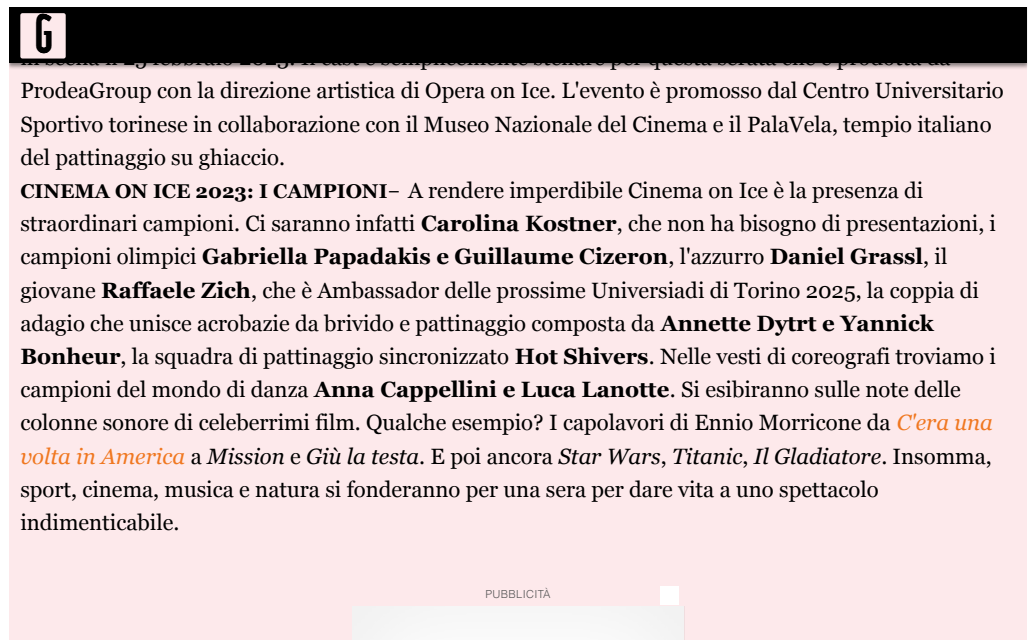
G

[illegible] ProdeaGroup con la direzione artistica di Opera on Ice. L'evento è promosso dal Centro Universitario Sportivo torinese in collaborazione con il Museo Nazionale del Cinema e il PalaVela, tempio italiano del pattinaggio su ghiaccio.

**CINEMA ON ICE 2023: I CAMPIONI**– A rendere imperdibile Cinema on Ice è la presenza di straordinari campioni. Ci saranno infatti **Carolina Kostner**, che non ha bisogno di presentazioni, i campioni olimpici **Gabriella Papadakis e Guillaume Cizeron**, l'azzurro **Daniel Grassl**, il giovane **Raffaele Zich**, che è Ambassador delle prossime Universiadi di Torino 2025, la coppia di adagio che unisce acrobazie da brivido e pattinaggio composta da **Annette Dytrt e Yannick Bonheur**, la squadra di pattinaggio sincronizzato **Hot Shivers**. Nelle vesti di coreografi troviamo i campioni del mondo di danza **Anna Cappellini e Luca Lanotte**. Si esibiranno sulle note delle colonne sonore di celeberrimi film. Qualche esempio? I capolavori di Ennio Morricone da *C'era una volta in America* a *Mission* e *Giù la testa*. E poi ancora *Star Wars*, *Titanic*, *Il Gladiatore*. Insomma, sport, cinema, musica e natura si fonderanno per una sera per dare vita a uno spettacolo indimenticabile.

PUBBLICITÀ